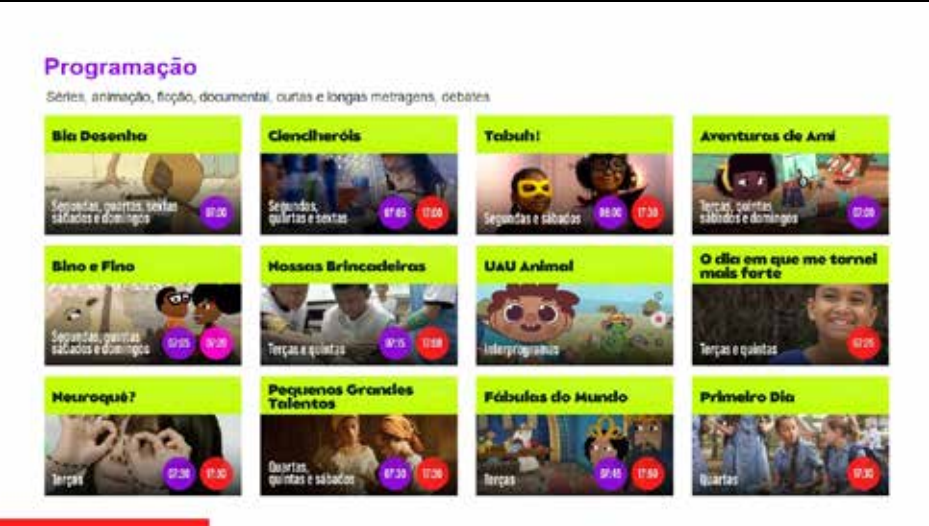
Programação

Séries, animação, ficção, documental, curtas e longas metragens, debates

Bia Desenho
Segundas, quartas, sextas sábados e domingos
07:00

Ciencheróis
Segundas, quintas e sextas
07:05
17:00

Tabuh!
Segundas e sábados
08:00
17:30

Aventuras de Ami
Terças, quintas sábados e domingos
07:00

Bino e Fino
Segundas, quintas sábados e domingos
07:05
09:20

Nossas Brincadeiras
Terças e quintas
07:15
17:00

UAU Animal
Interprogramas

O dia em que me tornei mais forte
Terças e quintas
07:25

Neuroquê?
Terças
07:30
17:30

Pequenos Grandes Talentos
Quartas, quintas e sábados
07:30
17:30

Fábulas do Mundo
Terças
07:45
17:50

Primeiro Dia
Quartas
17:30